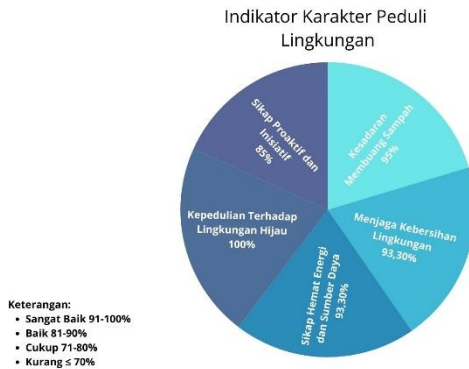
Indikator Karakter Peduli Lingkungan

Sikap Proaktif dan Inisiatif
85%

Kesadaran Membuang Sampah
95%

Kepedulian Terhadap Lingkungan Hijau
100%

Menjaga Kebersihan Lingkungan
93,30%

Sikap Hemat Energi dan Sumber Daya
93,30%

Keterangan:
• Sangat Baik 91-100%
• Baik 81-90%
• Cukup 71-80%
• Kurang ≤ 70%